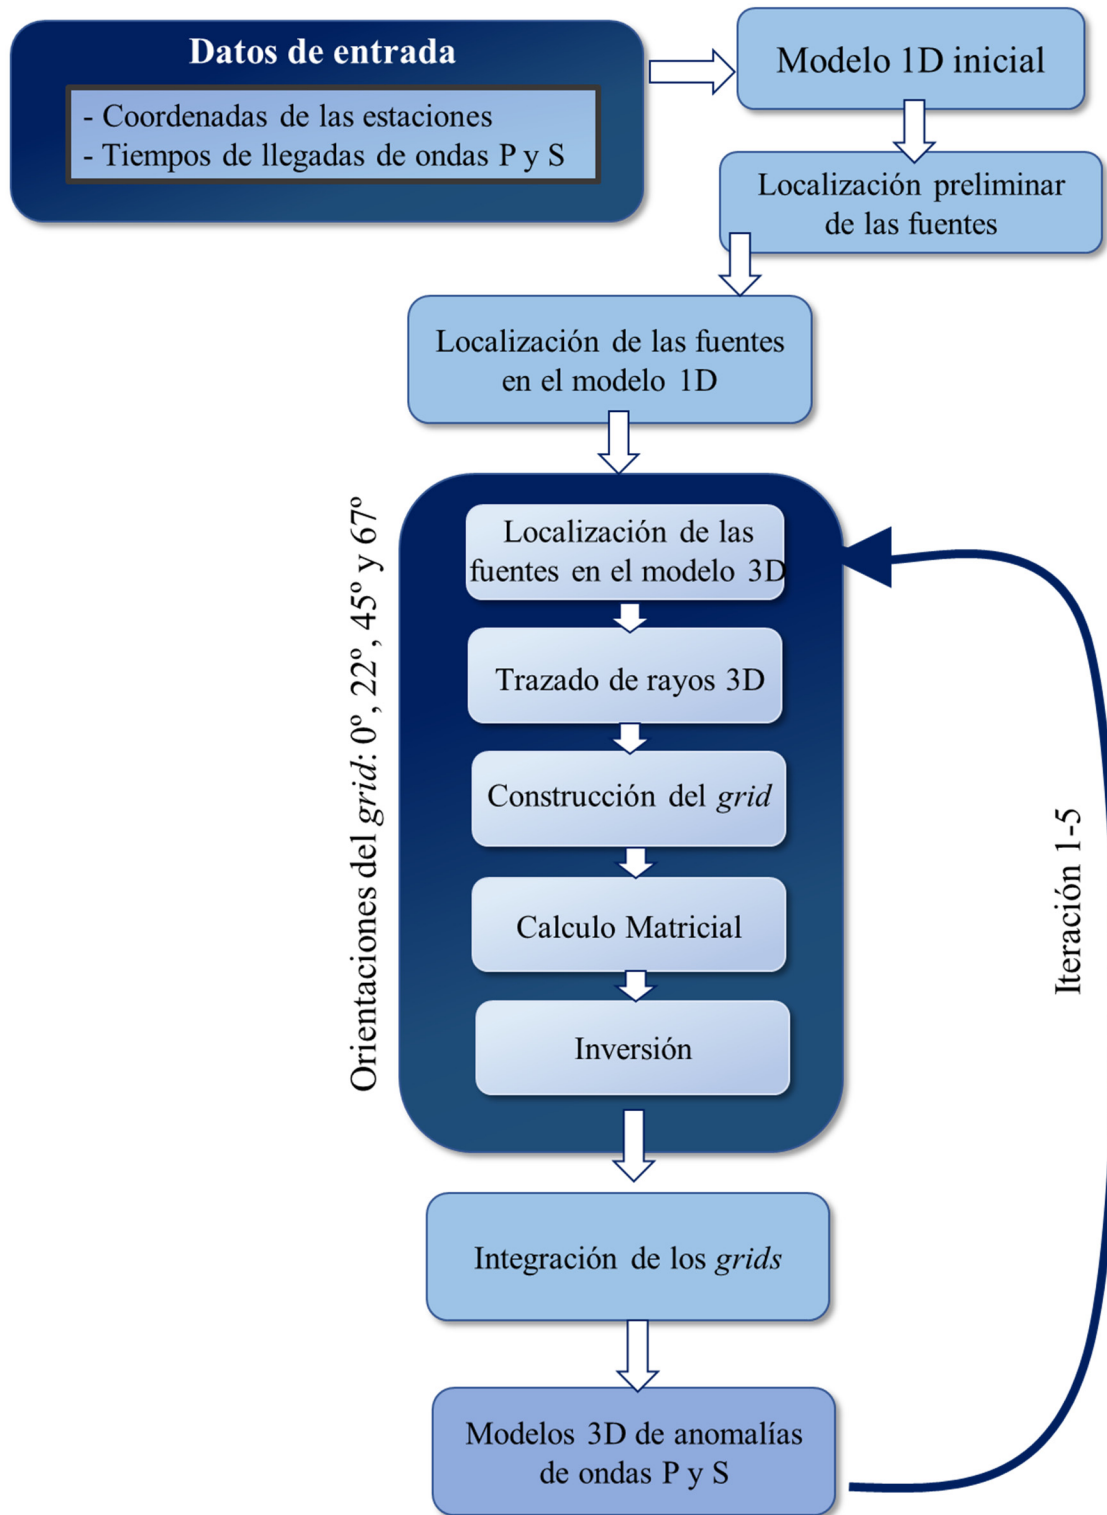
Datos de entrada

- Coordenadas de las estaciones
- Tiempos de llegadas de ondas P y S

Modelo 1D inicial

Localización preliminar de las fuentes

Localización de las fuentes en el modelo 1D

Orientaciones del *grid*: 0º, 22º, 45º y 67º

Localización de las fuentes en el modelo 3D

Trazado de rayos 3D

Construcción del *grid*

Calculo Matricial

Inversión

Iteración 1-5

Integración de los *grids*

Modelos 3D de anomalías de ondas P y S